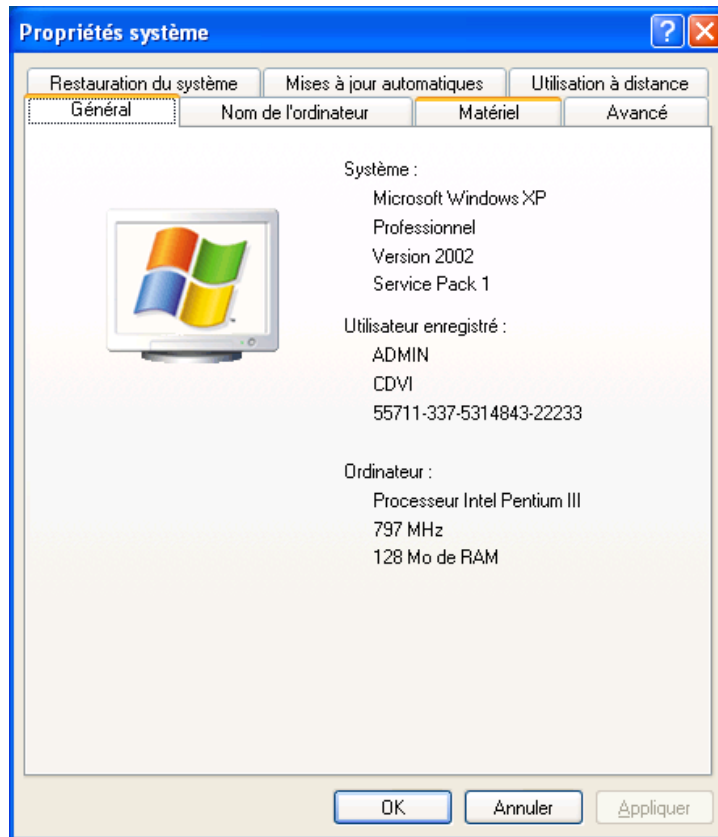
Propriétés système

?

Restauration du système | Mises à jour automatiques | Utilisation à distance

Général | Nom de l'ordinateur | Matériel | Avancé

Système :
Microsoft Windows XP
Professionnel
Version 2002
Service Pack 1

Utilisateur enregistré :
ADMIN
CDVI
55711-337-5314843-22233

Ordinateur :
Processeur Intel Pentium III
797 MHz
128 Mo de RAM

OK | Annuler | Appliquer